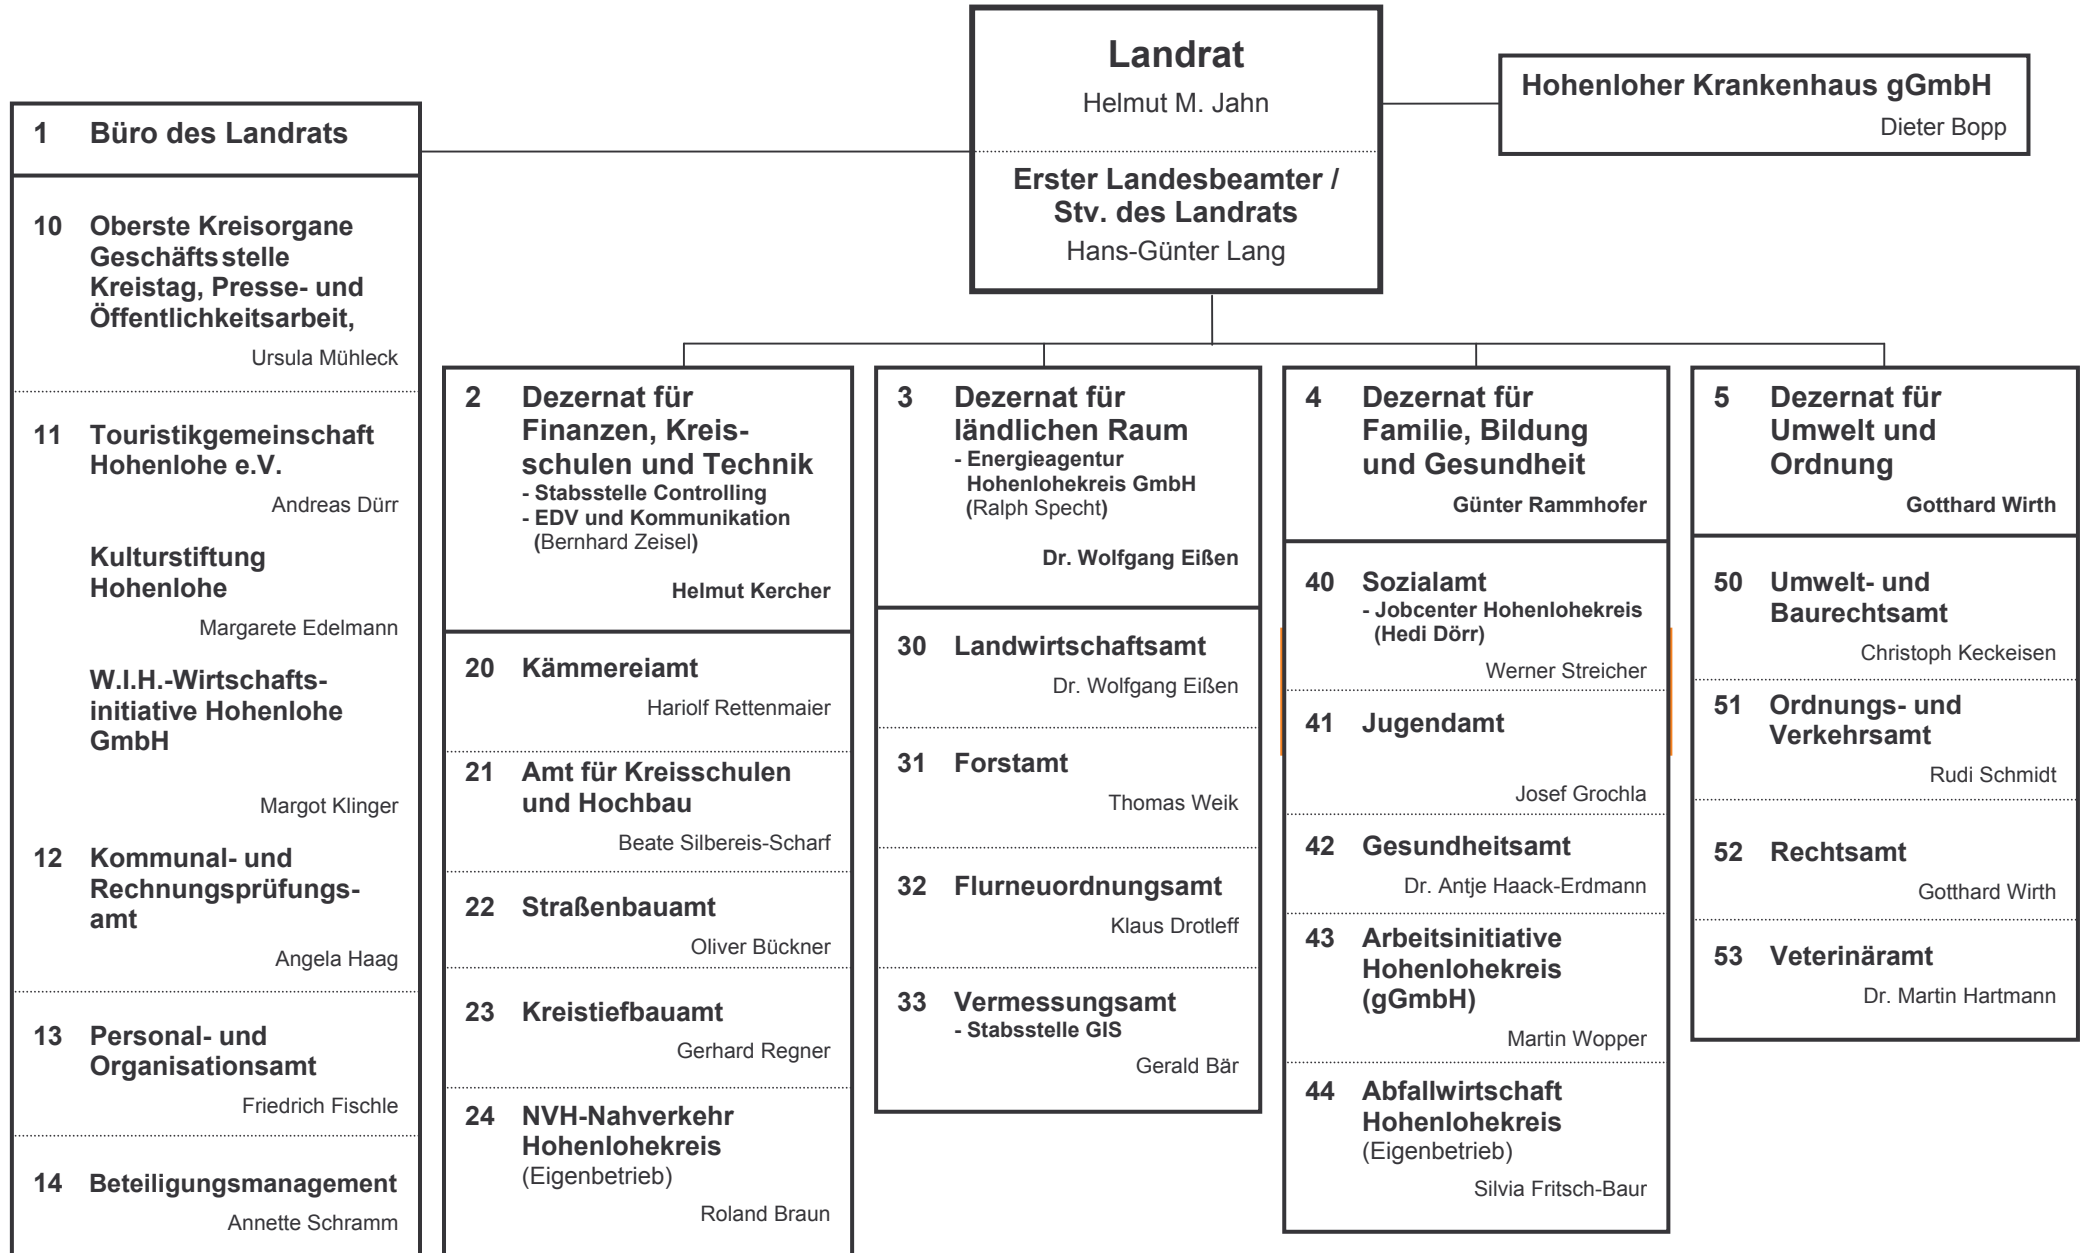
Landrat
Helmut M. Jahn

Erster Landesbeamter / Stv. des Landrats
Hans-Günter Lang

Hohenloher Krankenhaus gGmbH
Dieter Bopp

1 Büro des Landrats

10 Oberste Kreisorgane Geschäftsstelle Kreistag, Presse- und Öffentlichkeitsarbeit,
Ursula Mühleck

11 Touristikgemeinschaft Hohenlohe e.V.
Andreas Dürr

Kulturstiftung Hohenlohe
Margarete Edelmann

W.I.H.-Wirtschaftsinitiative Hohenlohe GmbH
Margot Klinger

12 Kommunal- und Rechnungsprüfungsamt
Angela Haag

13 Personal- und Organisationsamt
Friedrich Fischle

14 Beteiligungsmanagement
Annette Schramm

2 Dezernat für Finanzen, Kreisschulen und Technik
- Stabsstelle Controlling
- EDV und Kommunikation (Bernhard Zeisel)
Helmut Kercher

20 Kämmereiamt
Hariolf Rettenmaier

21 Amt für Kreisschulen und Hochbau
Beate Silbereis-Scharf

22 Straßenbauamt
Oliver Bückner

23 Kreistiefbauamt
Gerhard Regner

24 NVH-Nahverkehr Hohenlohekreis (Eigenbetrieb)
Roland Braun

3 Dezernat für ländlichen Raum
- Energieagentur Hohenlohekreis GmbH (Ralph Specht)
Dr. Wolfgang Eißen

30 Landwirtschaftsamt
Dr. Wolfgang Eißen

31 Forstamt
Thomas Weik

32 Flurneuordnungsamt
Klaus Drotleff

33 Vermessungsamt
- Stabsstelle GIS
Gerald Bär

4 Dezernat für Familie, Bildung und Gesundheit
Günter Rammhofer

40 Sozialamt
- Jobcenter Hohenlohekreis (Hedi Dörr)
Werner Streicher

41 Jugendamt
Josef Grochla

42 Gesundheitsamt
Dr. Antje Haack-Erdmann

43 Arbeitsinitiative Hohenlohekreis (gGmbH)
Martin Wopper

44 Abfallwirtschaft Hohenlohekreis (Eigenbetrieb)
Silvia Fritsch-Baur

5 Dezernat für Umwelt und Ordnung
Gotthard Wirth

50 Umwelt- und Baurechtsamt
Christoph Keckeisen

51 Ordnungs- und Verkehrsamt
Rudi Schmidt

52 Rechtsamt
Gotthard Wirth

53 Veterinäramt
Dr. Martin Hartmann